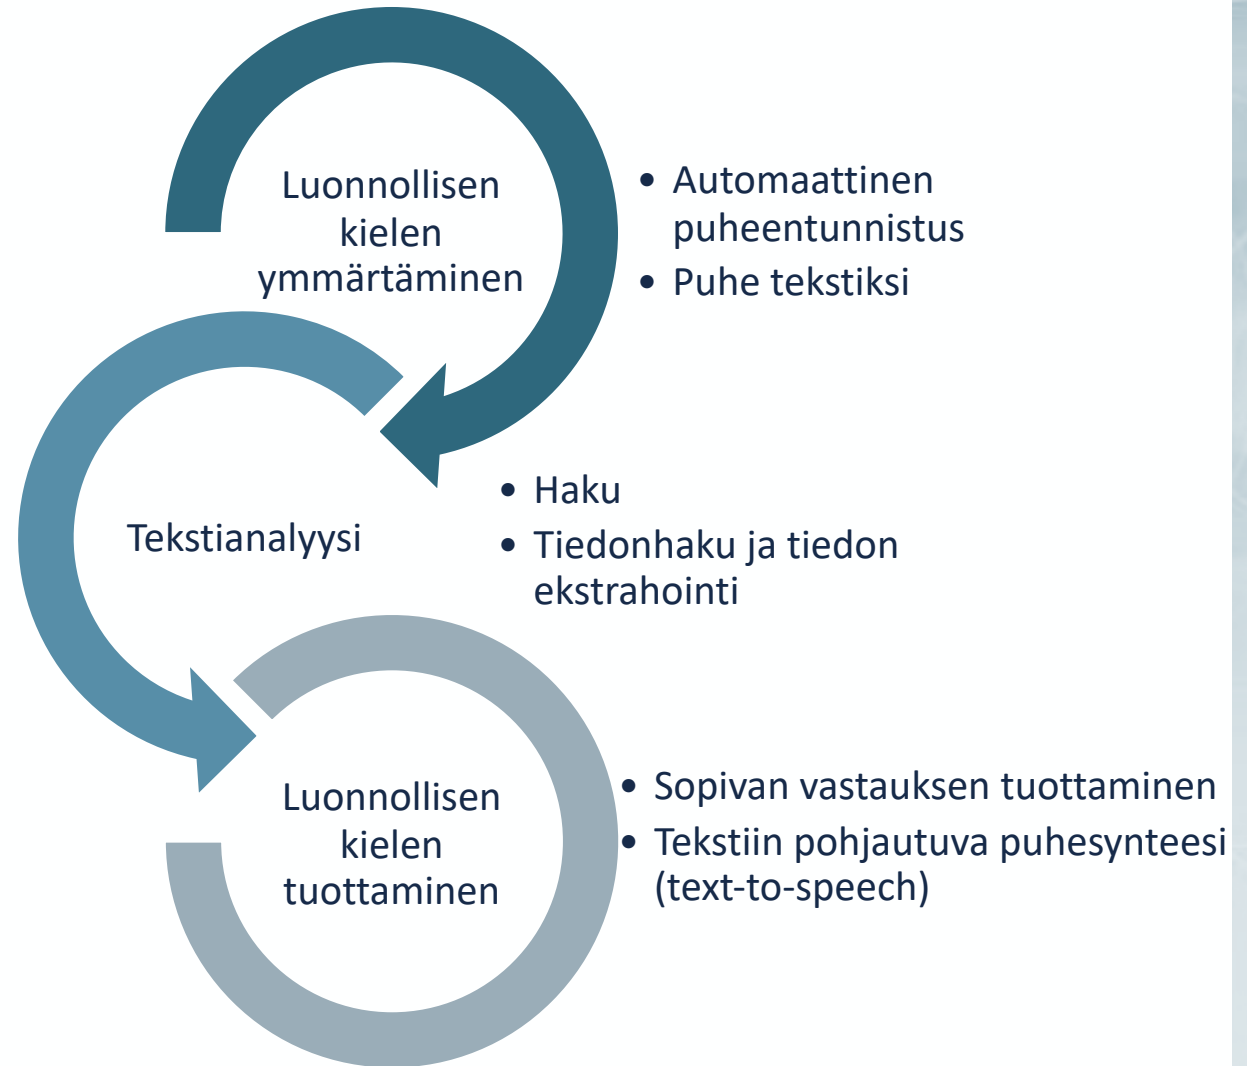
Luonnollisen kielen ymmärtäminen

- Automaattinen puheentunnistus
- Puhe tekstiksi

Tekstianalyysi

- Haku
- Tiedonhaku ja tiedon ekstrahointi

Luonnollisen kielen tuottaminen

- Sopivan vastauksen tuottaminen
- Tekstiin pohjautuva puhesynteesi (text-to-speech)